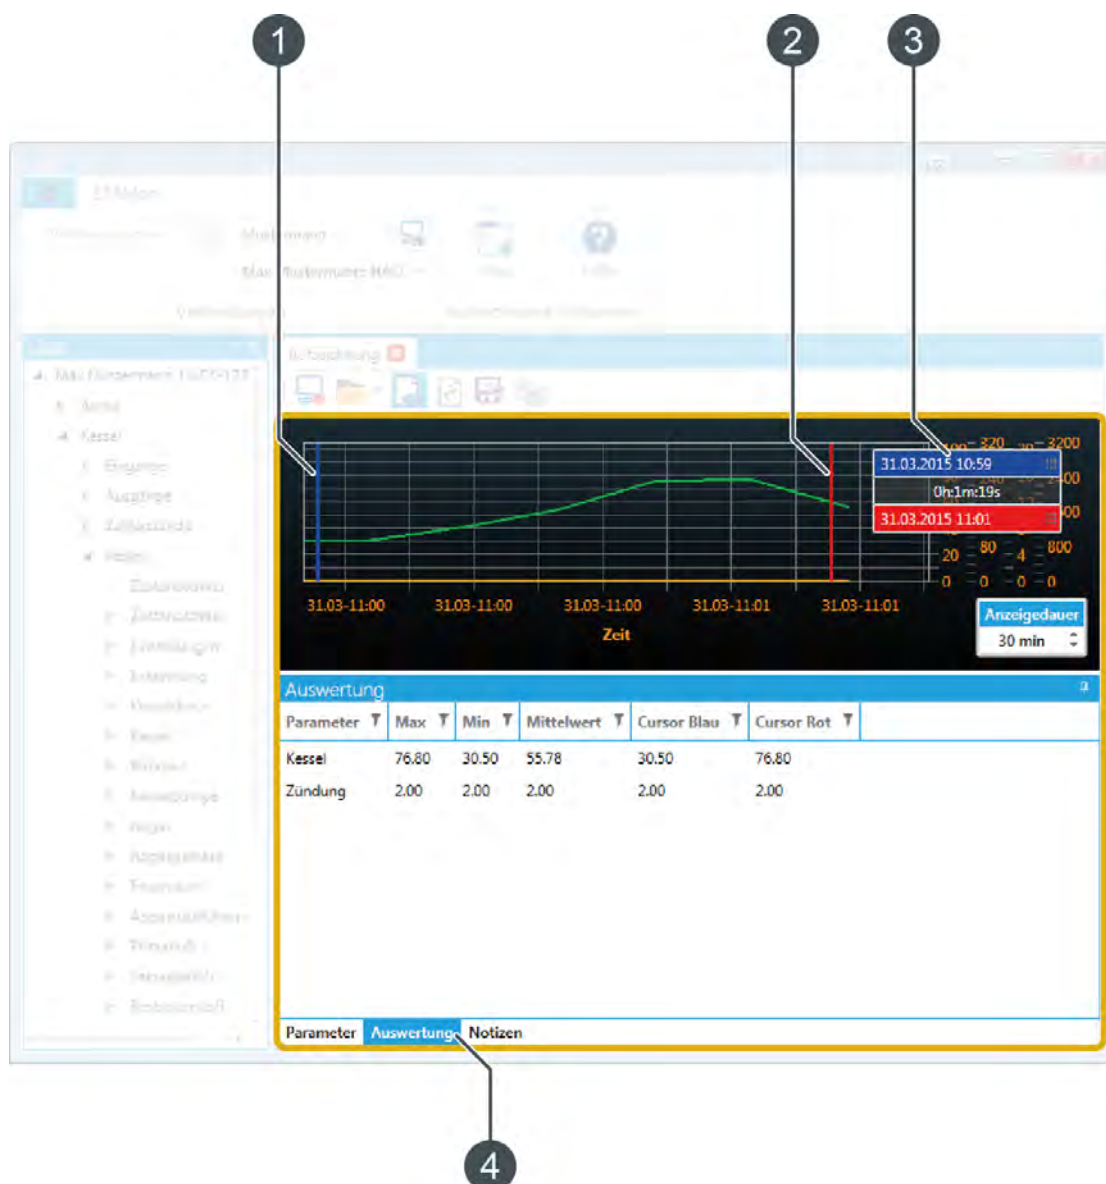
1
2
3

ET Melon

Beobachtung

31.03.2015 10:59
0h:1m:19s
31.03.2015 11:01

320
3200
400
20
80
4
800
0
0
0
0

31.03-11:00
31.03-11:00
31.03-11:00
31.03-11:01
31.03-11:01
Zeit

Anzeigedauer
30 min

Auswertung

| Parameter | Max | Min | Mittelwert | Cursor Blau | Cursor Rot |
|---|---|---|---|---|---|
| Kessel | 76.80 | 30.50 | 55.78 | 30.50 | 76.80 |
| Zündung | 2.00 | 2.00 | 2.00 | 2.00 | 2.00 |

Parameter Auswertung Notizen

4